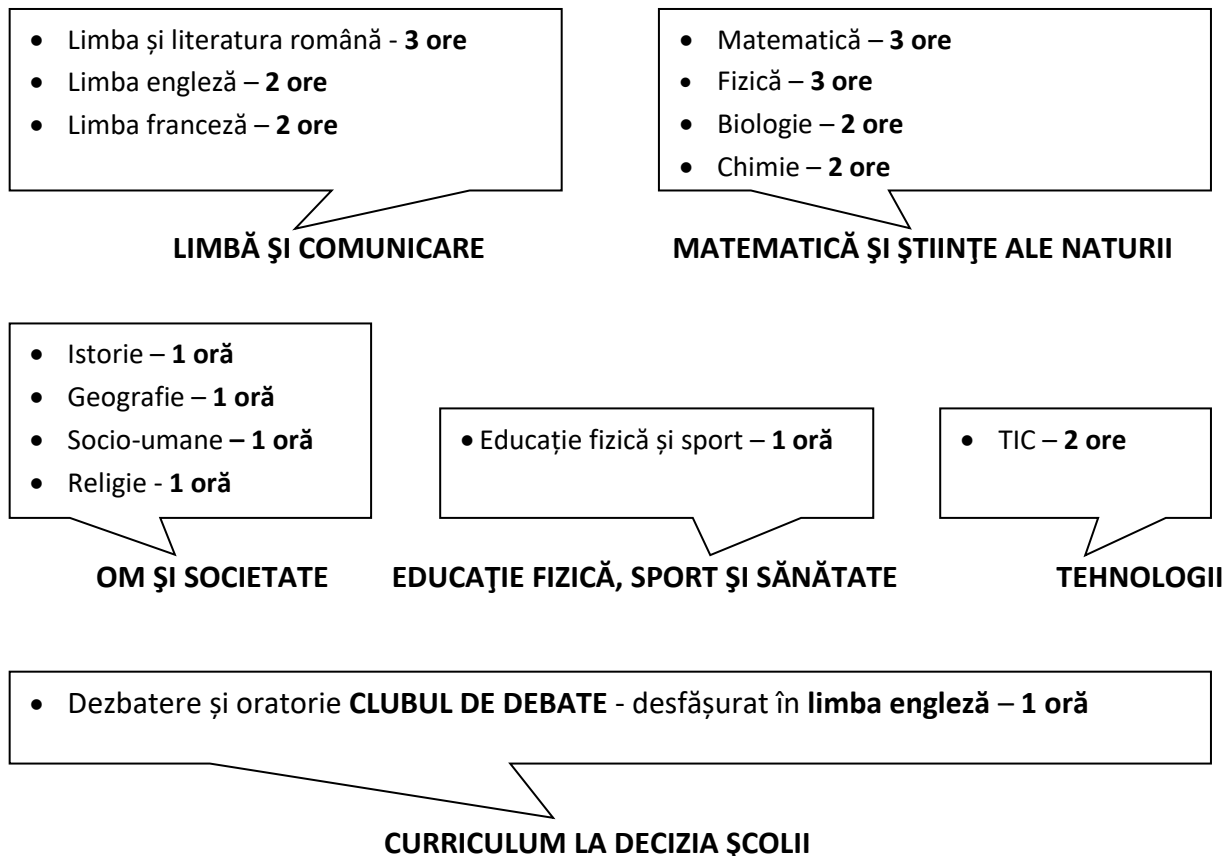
- Limba și literatura română - 3 ore
- Limba engleză – 2 ore
- Limba franceză – 2 ore

LIMBĂ ŞI COMUNICARE

- Matematică – 3 ore
- Fizică – 3 ore
- Biologie – 2 ore
- Chimie – 2 ore

MATEMATICĂ ŞI ŞTIINŢE ALE NATURII

- Istorie – 1 oră
- Geografie – 1 oră
- Socio-umane – 1 oră
- Religie - 1 oră

OM ŞI SOCIETATE

- Educație fizică și sport – 1 oră

EDUCAŢIE FIZICĂ, SPORT ŞI SĂNĂTATE

- TIC – 2 ore

TEHNOLOGII

- Dezbatere și oratorie CLUBUL DE DEBATE - desfășurat în limba engleză – 1 oră

CURRICULUM LA DECIZIA ŞCOLII